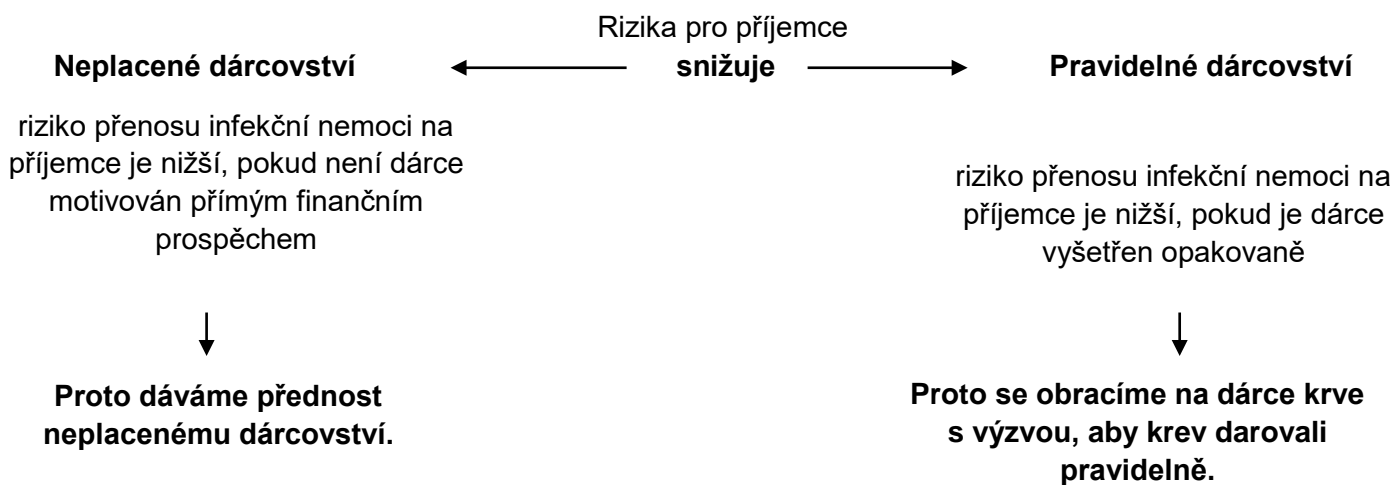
Rizika pro příjemce

Neplacené dárcovství

snižuje

Pravidelné dárcovství

riziko přenosu infekční nemoci na příjemce je nižší, pokud není dárce motivován přímým finančním prospěchem

Proto dáváme přednost neplacenému dárcovství.

riziko přenosu infekční nemoci na příjemce je nižší, pokud je dárce vyšetřen opakovaně

Proto se obracíme na dárce krve s výzvou, aby krev darovali pravidelně.